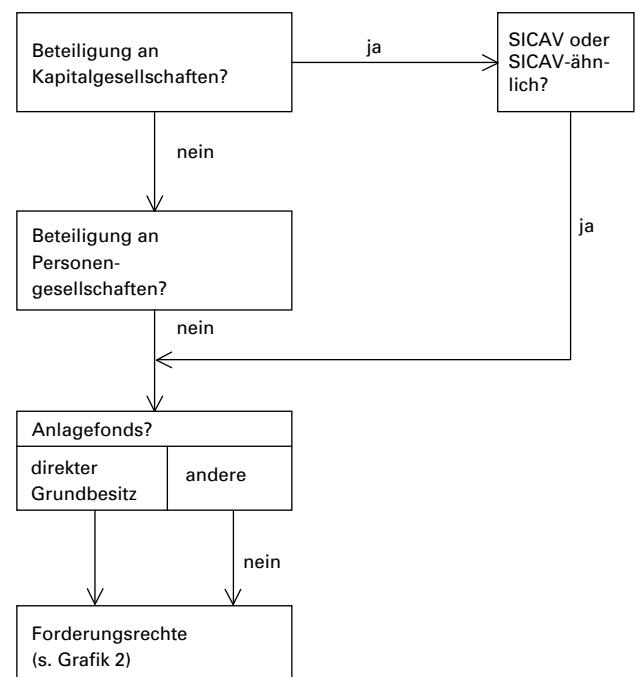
Beteiligung an Kapitalgesellschaften?

ja

SICAV oder SICAV-ähnlich?

nein

ja

Beteiligung an Personengesellschaften?

nein

Anlagefonds?

direkter Grundbesitz

andere

nein

Forderungsrechte (s. Grafik 2)